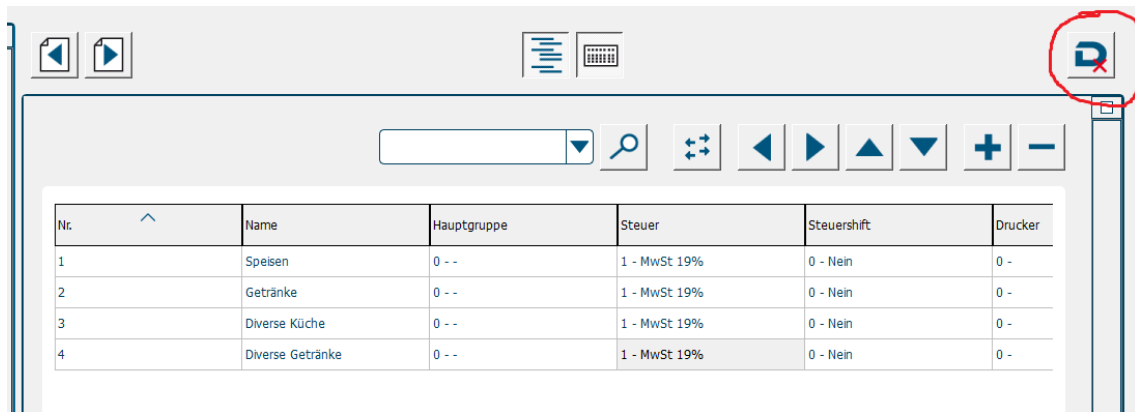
| Nr. | Name | Hauptgruppe | Steuer | Steuershift | Drucker |
|---|---|---|---|---|---|
| 1 | Speisen | 0 - - | 1 - MwSt 19% | 0 - Nein | 0 - |
| 2 | Getränke | 0 - - | 1 - MwSt 19% | 0 - Nein | 0 - |
| 3 | Diverse Küche | 0 - - | 1 - MwSt 19% | 0 - Nein | 0 - |
| 4 | Diverse Getränke | 0 - - | 1 - MwSt 19% | 0 - Nein | 0 - |